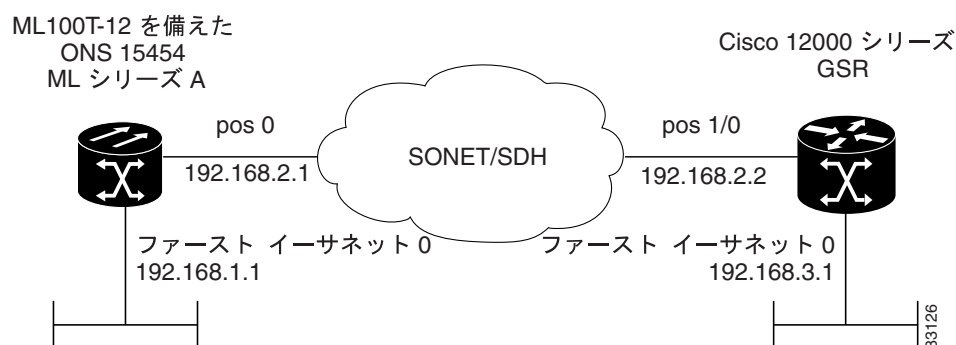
ML100T-12 を備えた
ONS 15454
ML シリーズ A

Cisco 12000 シリーズ
GSR

pos 0
192.168.2.1

SONET/SDH

pos 1/0
192.168.2.2

ファースト イーサネット 0
192.168.1.1

ファースト イーサネット 0
192.168.3.1

83126